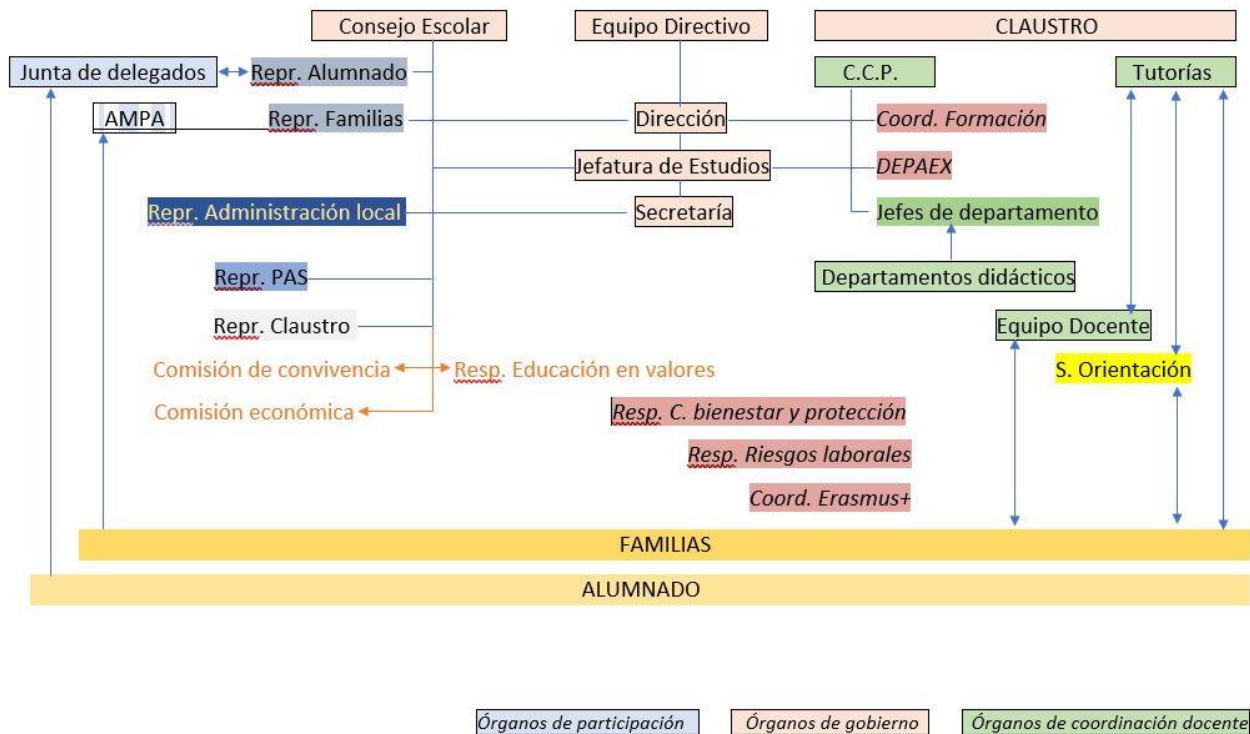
Consejo Escolar
Equipo Directivo
CLAUSTRO
Junta de delegados
Repr. Alumnado
C.C.P.
Tutorías
AMPA
Repr. Familias
Dirección
Coord. Formación
Jefatura de Estudios
DEPAEX
Repr. Administración local
Secretaría
Jefes de departamento
Departamentos didácticos
Repr. PAS
Repr. Claustro
Equipo Docente
Comisión de convivencia
Resp. Educación en valores
S. Orientación
Comisión económica
Resp. C. bienestar y protección
Resp. Riesgos laborales
Coord. Erasmus+
FAMILIAS
ALUMNADO

Órganos de participación
Órganos de gobierno
Órganos de coordinación docente